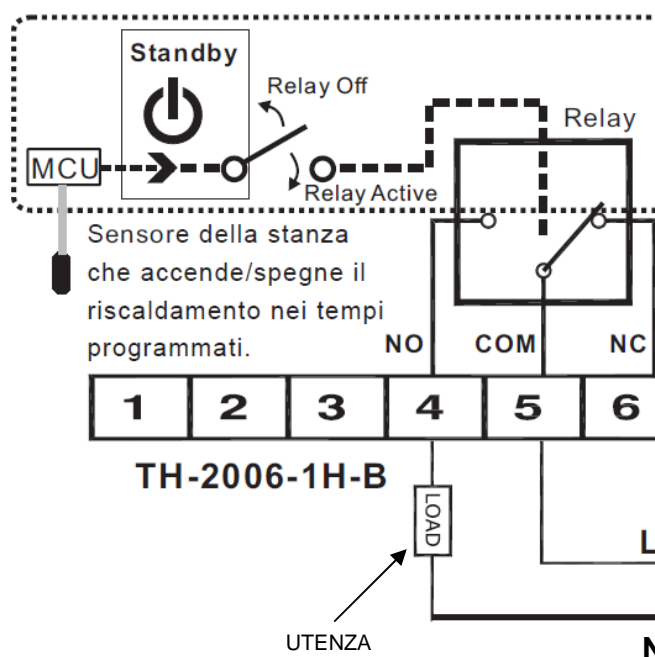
Standby

Relay Off

Relay

MCU

Relay Active

Sensore della stanza che accende/spegne il riscaldamento nei tempi programmati.

NO COM NC

| 1 | 2 | 3 | 4 | 5 | 6 |
|---|---|---|---|---|---|

TH-2006-1H-B

LOAD

L

UTENZA

N